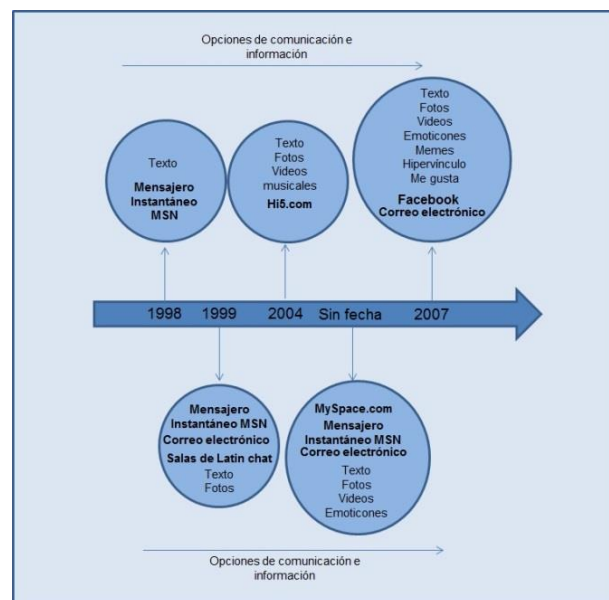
Opciones de comunicación e información

Texto
Mensajero Instantáneo MSN

Texto
Fotos
Videos musicales
Hi5.com

Texto
Fotos
Videos
Emoticones
Memes
Hipervínculo
Me gusta
Facebook
Correo electrónico

1998 1999 2004 Sin fecha 2007

Mensajero Instantáneo MSN
Correo electrónico
Salas de Latin chat
Texto
Fotos

MySpace.com
Mensajero Instantáneo MSN
Correo electrónico
Texto
Fotos
Videos
Emoticones

Opciones de comunicación e información